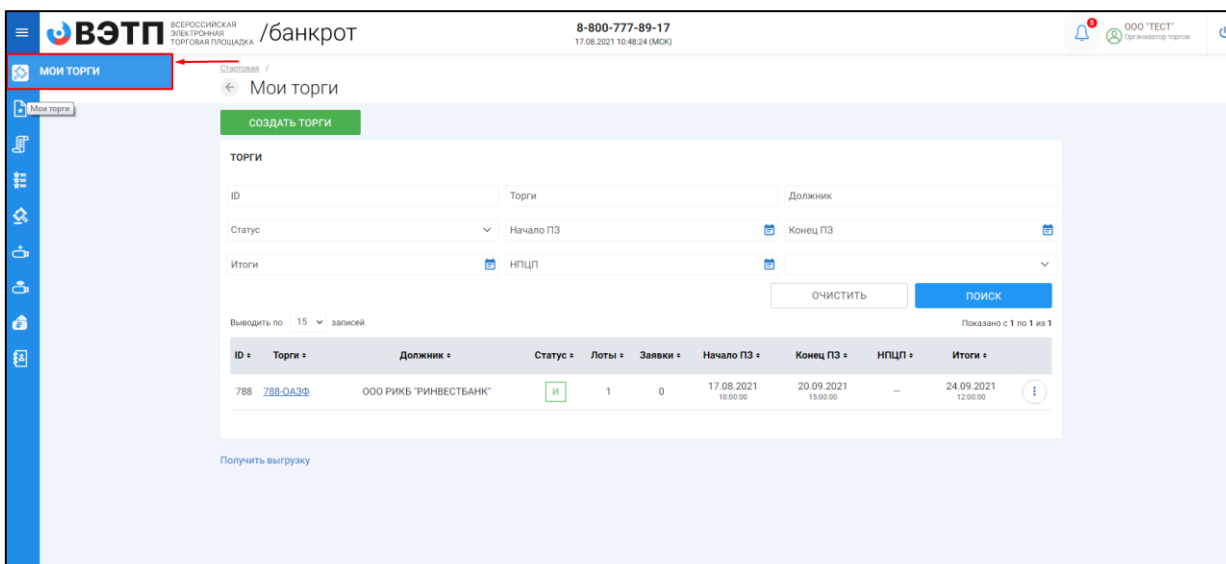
ВЭТП ВСЕРОССИЙСКАЯ ЭЛЕКТРОННАЯ ТОРГОВАЯ ПЛОЩАДКА /банкрот

8-800-777-89-17
17.08.2021 10:48:24 (МСК)

5
ООО "ТЕСТ"
Организатор торгов

МОИ ТОРГИ
Мои торги

Стартовая /
Мои торги

СОЗДАТЬ ТОРГИ

ТОРГИ

ID
Торги
Должник
Статус
Начало ПЗ
Конец ПЗ
Итоги
НПЦП

ОЧИСТИТЬ
ПОИСК

Выводить по 15 записей
Показано с 1 по 1 из 1

| ID | Торги | Должник | Статус | Лоты | Заявки | Начало ПЗ | Конец ПЗ | НПЦП | Итоги |
|---|---|---|---|---|---|---|---|---|---|
| 788 | 788-ОАЭФ | ООО РИКБ "РИНВЕСТБАНК" | И | 1 | 0 | 17.08.2021 10:00:00 | 20.09.2021 15:00:00 | — | 24.09.2021 12:00:00 |

Получить выгрузку